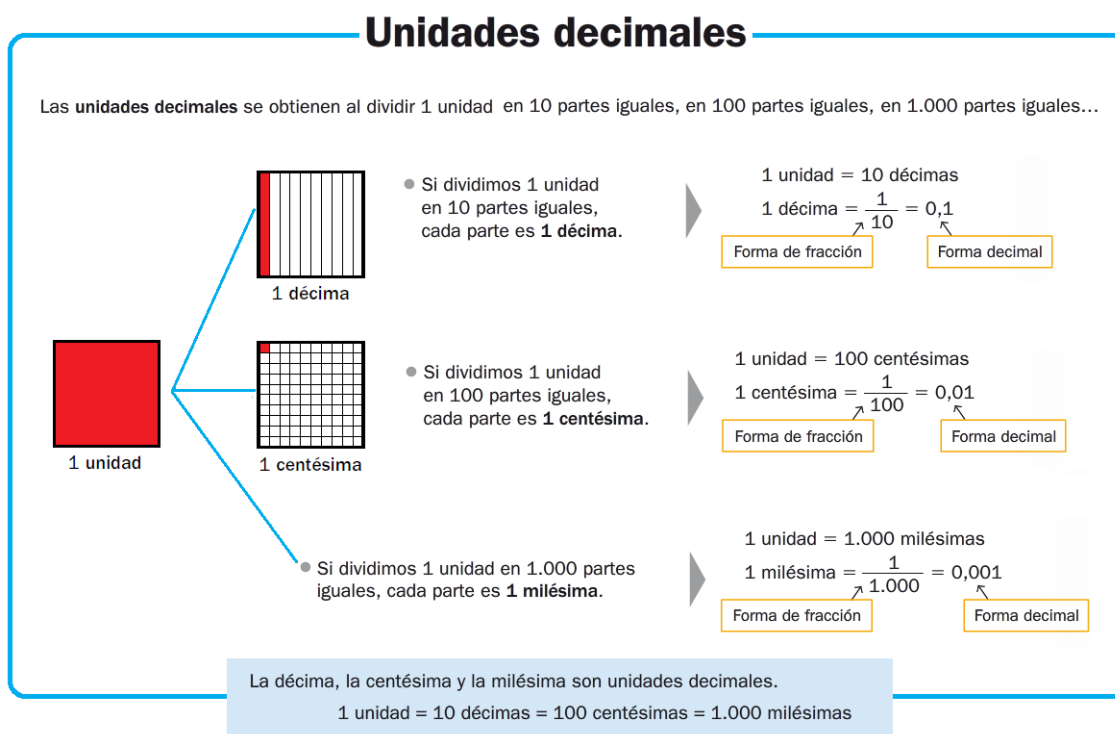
Unidades decimales

Las **unidades decimales** se obtienen al dividir 1 unidad en 10 partes iguales, en 100 partes iguales, en 1.000 partes iguales…

1 unidad

1 décima

Si dividimos 1 unidad en 10 partes iguales, cada parte es **1 décima**.

1 unidad = 10 décimas
1 décima = $\frac{1}{10}$ = 0,1
Forma de fracción
Forma decimal

1 centésima

Si dividimos 1 unidad en 100 partes iguales, cada parte es **1 centésima**.

1 unidad = 100 centésimas
1 centésima = $\frac{1}{100}$ = 0,01
Forma de fracción
Forma decimal

Si dividimos 1 unidad en 1.000 partes iguales, cada parte es **1 milésima**.

1 unidad = 1.000 milésimas
1 milésima = $\frac{1}{1.000}$ = 0,001
Forma de fracción
Forma decimal

La décima, la centésima y la milésima son unidades decimales.
1 unidad = 10 décimas = 100 centésimas = 1.000 milésimas